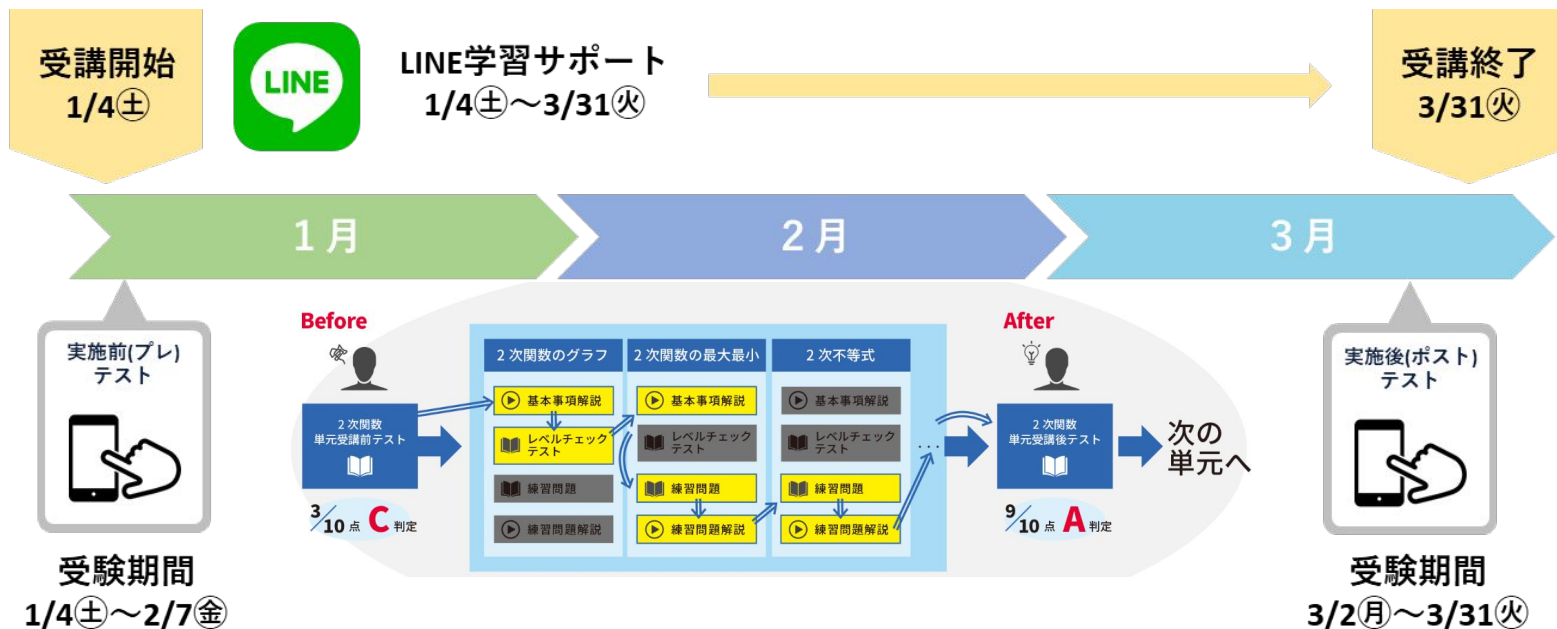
受講開始
1/4㊏

LINE

LINE学習サポート
1/4㊏～3/31㊋

受講終了
3/31㊋

1月

2月

3月

実施前(プレ)
テスト

受験期間
1/4㊏～2/7㊎

Before

2次関数
単元受講前テスト

3/10点 C 判定

| 2次関数のグラフ | 2次関数の最大最小 | 2次不等式 |
|---|---|---|
| 基本事項解説 | 基本事項解説 | 基本事項解説 |
| レベルチェックテスト | レベルチェックテスト | レベルチェックテスト |
| 練習問題 | 練習問題 | 練習問題 |
| 練習問題解説 | 練習問題解説 | 練習問題解説 |

...

After

2次関数
単元受講後テスト

9/10点 A 判定

次の
単元へ

実施後(ポスト)
テスト

受験期間
3/2㊊～3/31㊋